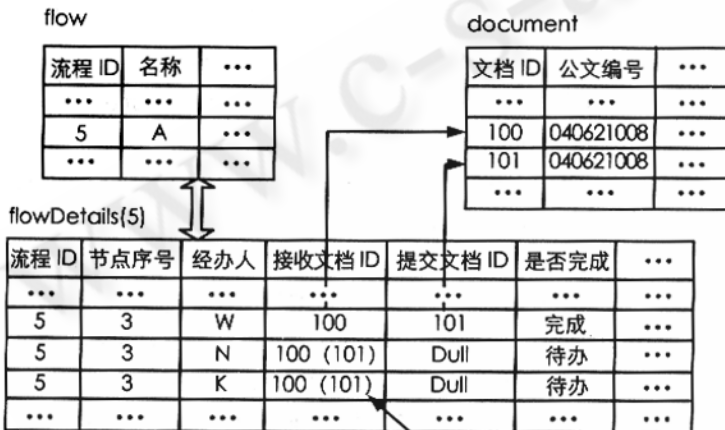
flow

| 流程 ID | 名称 | ••• |
|---|---|---|
| ••• | ••• | ••• |
| 5 | A | ••• |
| ••• | ••• | ••• |

document

| 文档 ID | 公文编号 | ••• |
|---|---|---|
| ••• | ••• | ••• |
| 100 | 040621008 | ••• |
| 101 | 040621008 | ••• |
| ••• | ••• | ••• |

flowDetails(5)

| 流程 ID | 节点序号 | 经办人 | 接收文档 ID | 提交文档 ID | 是否完成 | ••• |
|---|---|---|---|---|---|---|
| ••• | ••• | ••• | ••• | ••• | ••• | ••• |
| 5 | 3 | W | 100 | 101 | 完成 | ••• |
| 5 | 3 | N | 100 (101) | Dull | 待办 | ••• |
| 5 | 3 | K | 100 (101) | Dull | 待办 | ••• |
| ••• | ••• | ••• | ••• | ••• | ••• | ••• |